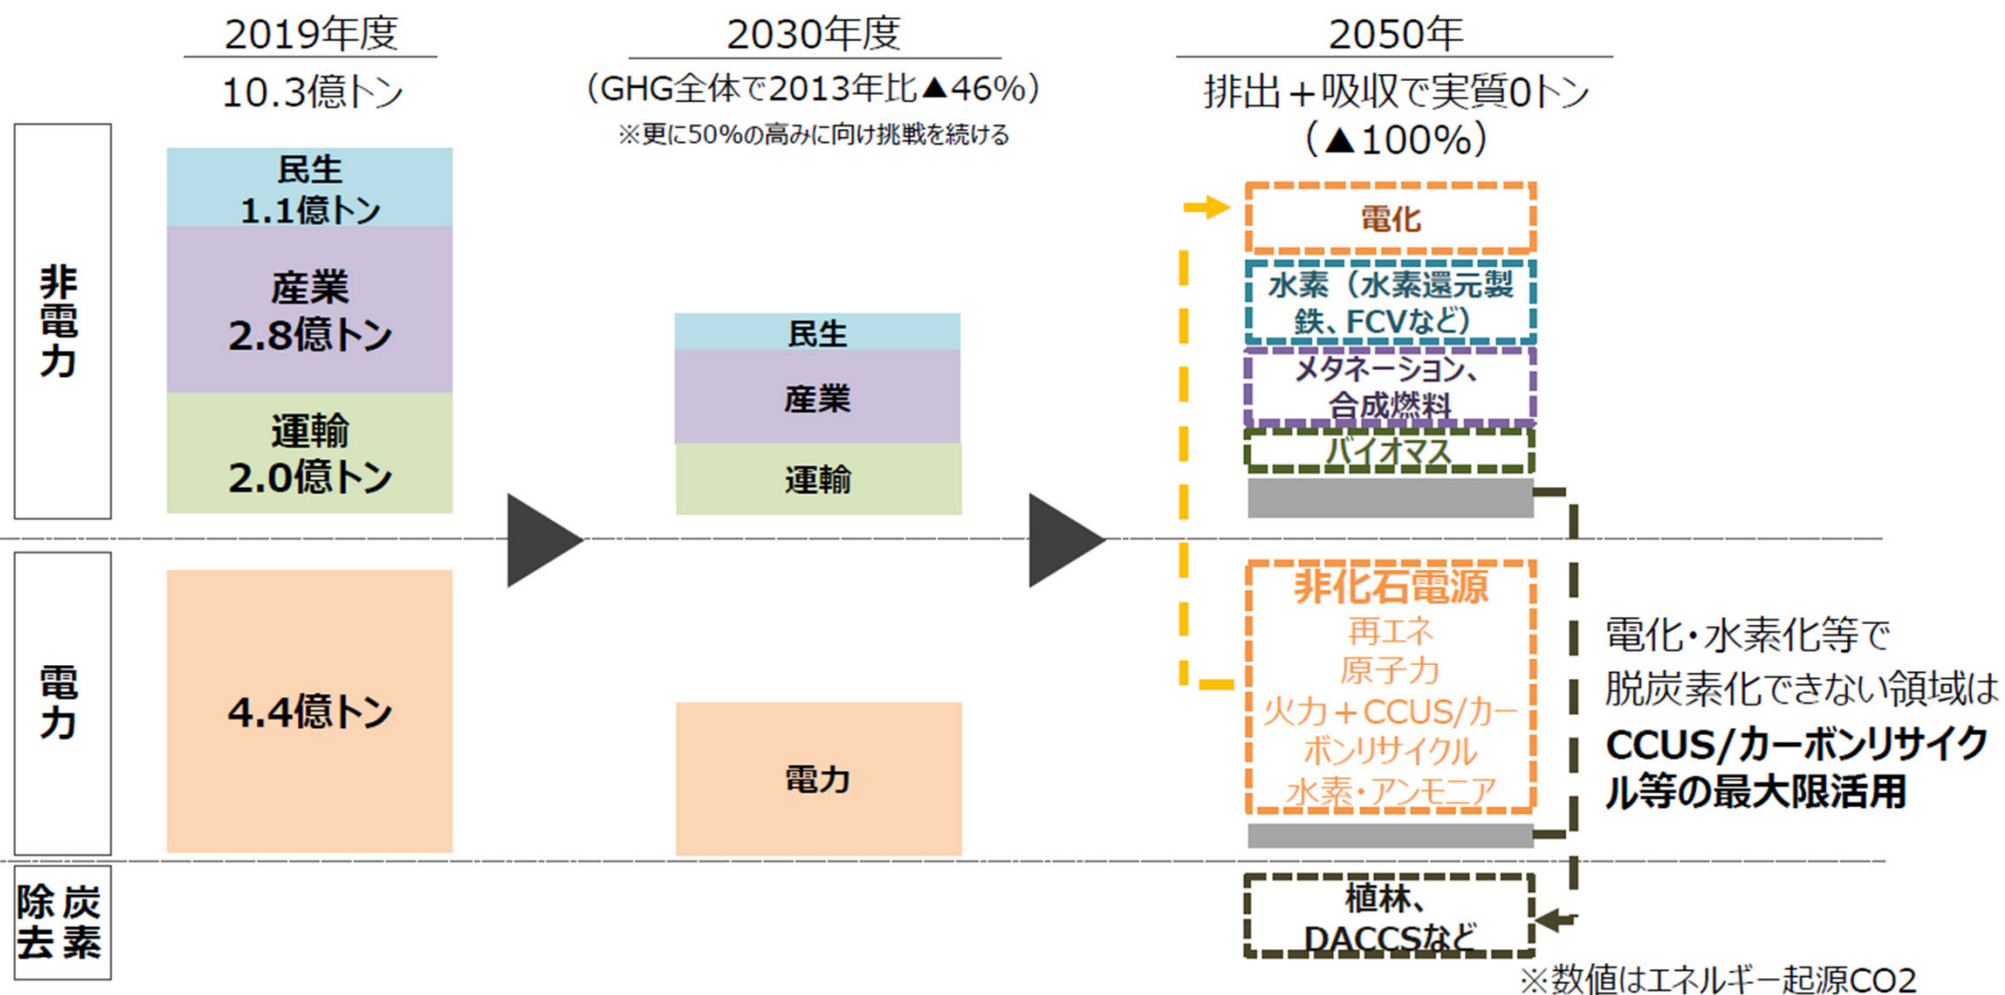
2019年度

10.3億トン

2030年度

（GHG全体で2013年比▲46%）

※更に50%の高みに向け挑戦を続ける

2050年

排出＋吸収で実質0トン（▲100%）

非電力

民生 1.1億トン

産業 2.8億トン

運輸 2.0億トン

民生

産業

運輸

電化

水素（水素還元製鉄、FCVなど）

メタネーション、合成燃料

バイオマス

電力

4.4億トン

電力

非化石電源

再エネ

原子力

火力＋CCUS/カーボンリサイクル

水素・アンモニア

電化・水素化等で脱炭素化できない領域はCCUS/カーボンリサイクル等の最大限活用

炭素除去

植林、DACCSなど

※数値はエネルギー起源CO2